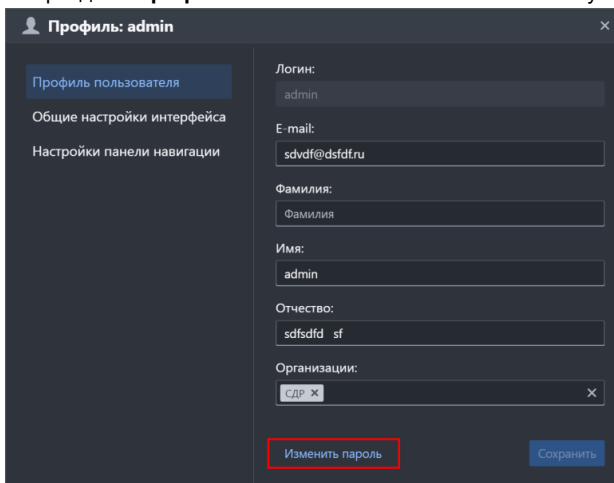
Профиль: admin

×

Профиль пользователя

Общие настройки интерфейса

Настройки панели навигации

Логин:

admin

E-mail:

sdvdf@dsfdf.ru

Фамилия:

Фамилия

Имя:

admin

Отчество:

sdfsdfd sf

Организации:

СДР ×

×

Изменить пароль

Сохранить